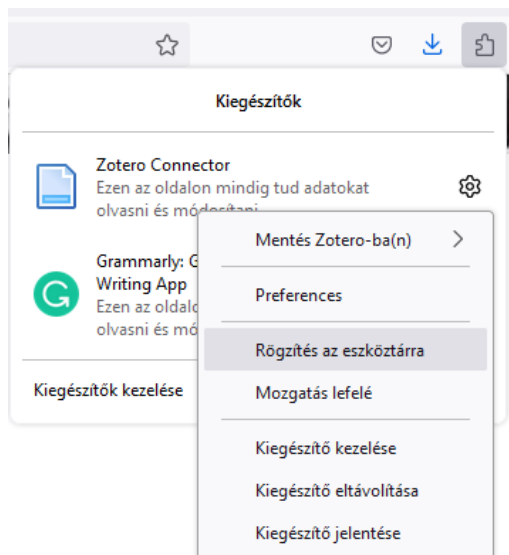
Kiegészítők

Zotero Connector
Ezen az oldalon mindig tud adatokat olvasni és módosítani

Grammarly: G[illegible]
Writing App
Ezen az oldal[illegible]
olvasni és mó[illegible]

Kiegészítők kezelése

Mentés Zotero-ba(n)

Preferences

Rögzítés az eszköztárra

Mozgatás lefelé

Kiegészítő kezelése

Kiegészítő eltávolítása

Kiegészítő jelentése